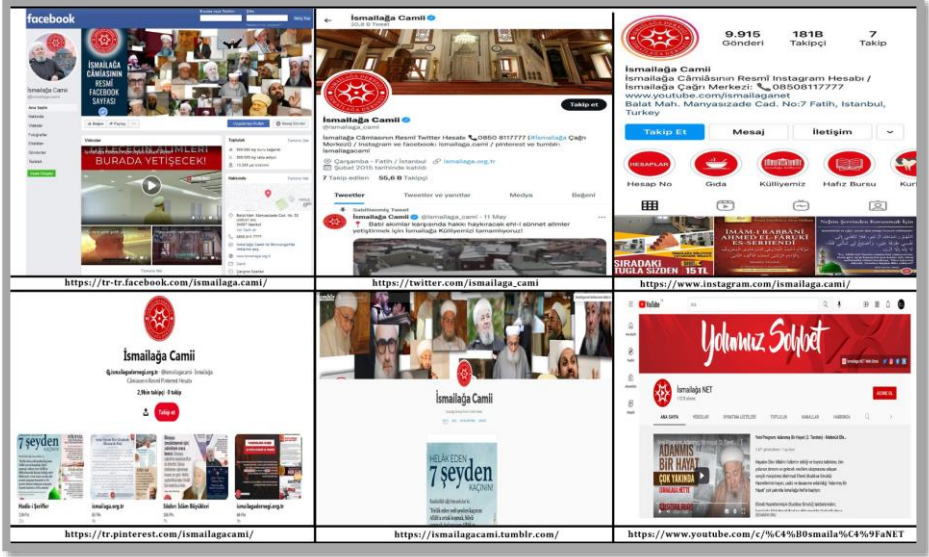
facebook

İSMAİLAĞA CÂMİASININ RESMİ FACEBOOK SAYFASI

İsmailağa Camii

BURADA YETİŞECEK!

https://tr-tr.facebook.com/ismailaga.cami/

İsmailağa Camii

İsmailağa Camii

@ismailaga_cami

Takip et

İsmailağa Câmiasının Resmî Twitter Hesabı 📞0850 8117777 @ismailaga Çağrı Merkezi / Instagram ve facebook: ismailaga_cami / pinterest ve tumblr: ismailagacami

Çarşamba - Fatih / İstanbul  ismailaga.org.tr

Şubat 2015 tarihinde katıldı

7 Takip edilen  55,6 B Takipçi

Tweetler  Tweetler ve yanıtlar  Medya  Beğeni

Sabitlenmiş Tweet

İsmailağa Camii @ismailaga_cami · 11 May

Batıl akımlar karşısında hakkı haykıracak ehl-i sünnet alimler yetiştirmek için İsmailağa Külliyemizi tamamlıyoruz!

https://twitter.com/ismailaga_cami

9.915 Gönderi  181B Takipçi  7 Takip

İsmailağa Camii

İsmailağa Câmiâsının Resmî Instagram Hesabı / İsmailağa Çağrı Merkezi: 📞08508117777

www.youtube.com/ismailaganet

Balat Mah. Manyasizade Cad. No:7 Fatih, Istanbul, Turkey

Takip Et  Mesaj  İletişim

Hesap No  Gıda  Külliyemiz  Hafız Bursu  Kur

SIRADAKI TUĞLA SİZDEN 15TL

İMAM-I RABBÂNİ AHMED EL-FÂRÛKÎ ES-SERHENDÎ

https://www.instagram.com/ismailaga_cami/

İsmailağa Camii

2,9bin takipçi · 0 takip

Takip et

7 şeyden

Hadis-i Şerifler  ismailaga.org.tr  Sözler: İslam Büyükleri  ismailagaforumgi.org.tr

https://tr.pinterest.com/ismailagacami/

İsmailağa Camii

HELÂK EDEN 7 şeyden KAÇININ!

https://ismailagacami.tumblr.com/

YouTube

Yolumuz Sohbet

İsmailağa NET

ABONE OL

ANA SAYFA  VIDEOLAR  OYNATMA LİSTELERİ  TOPLULUK  KANALLAR  HAKKINDA

ADANMIŞ BİR HAYAT ÇOK YAKINDA

https://www.youtube.com/c/%C4%B0smaila%C4%9FaNET